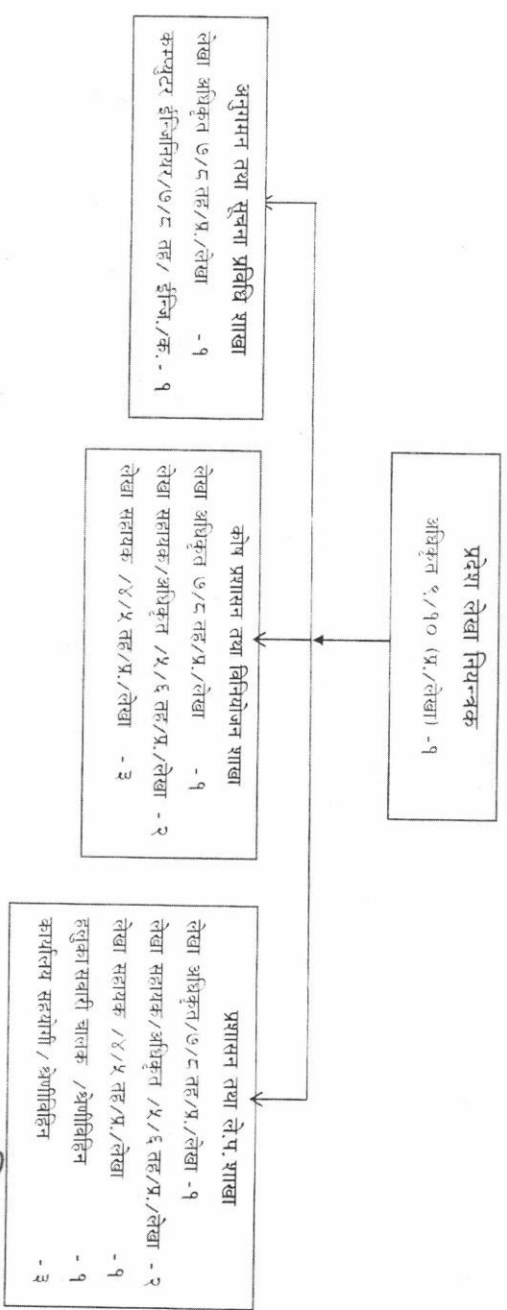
प्रदेश लेखा नियन्त्रक
अधिकृत ९/१० (प्र./लेखा) - १

अनुगमन तथा सूचना प्रविधि शाखा
लेखा अधिकृत ७/८ तह/प्र./लेखा - १
कम्प्युटर ईन्जिनियर/७/८ तह/ ईन्जि./क. - १

कोष प्रशासन तथा विनियोजन शाखा
लेखा अधिकृत ७/८ तह/प्र./लेखा - १
लेखा सहायक/अधिकृत /५/६ तह/प्र./लेखा - २
लेखा सहायक /४/५ तह/प्र./लेखा - ३

प्रशासन तथा ले.प. शाखा
लेखा अधिकृत/७/८ तह/प्र./लेखा - १
लेखा सहायक/अधिकृत /५/६ तह/प्र./लेखा - २
लेखा सहायक /४/५ तह/प्र./लेखा - १
हलुका सवारी चालक /श्रेणीविहिन - १
कार्यालय सहयोगी / श्रेणीविहिन - ३